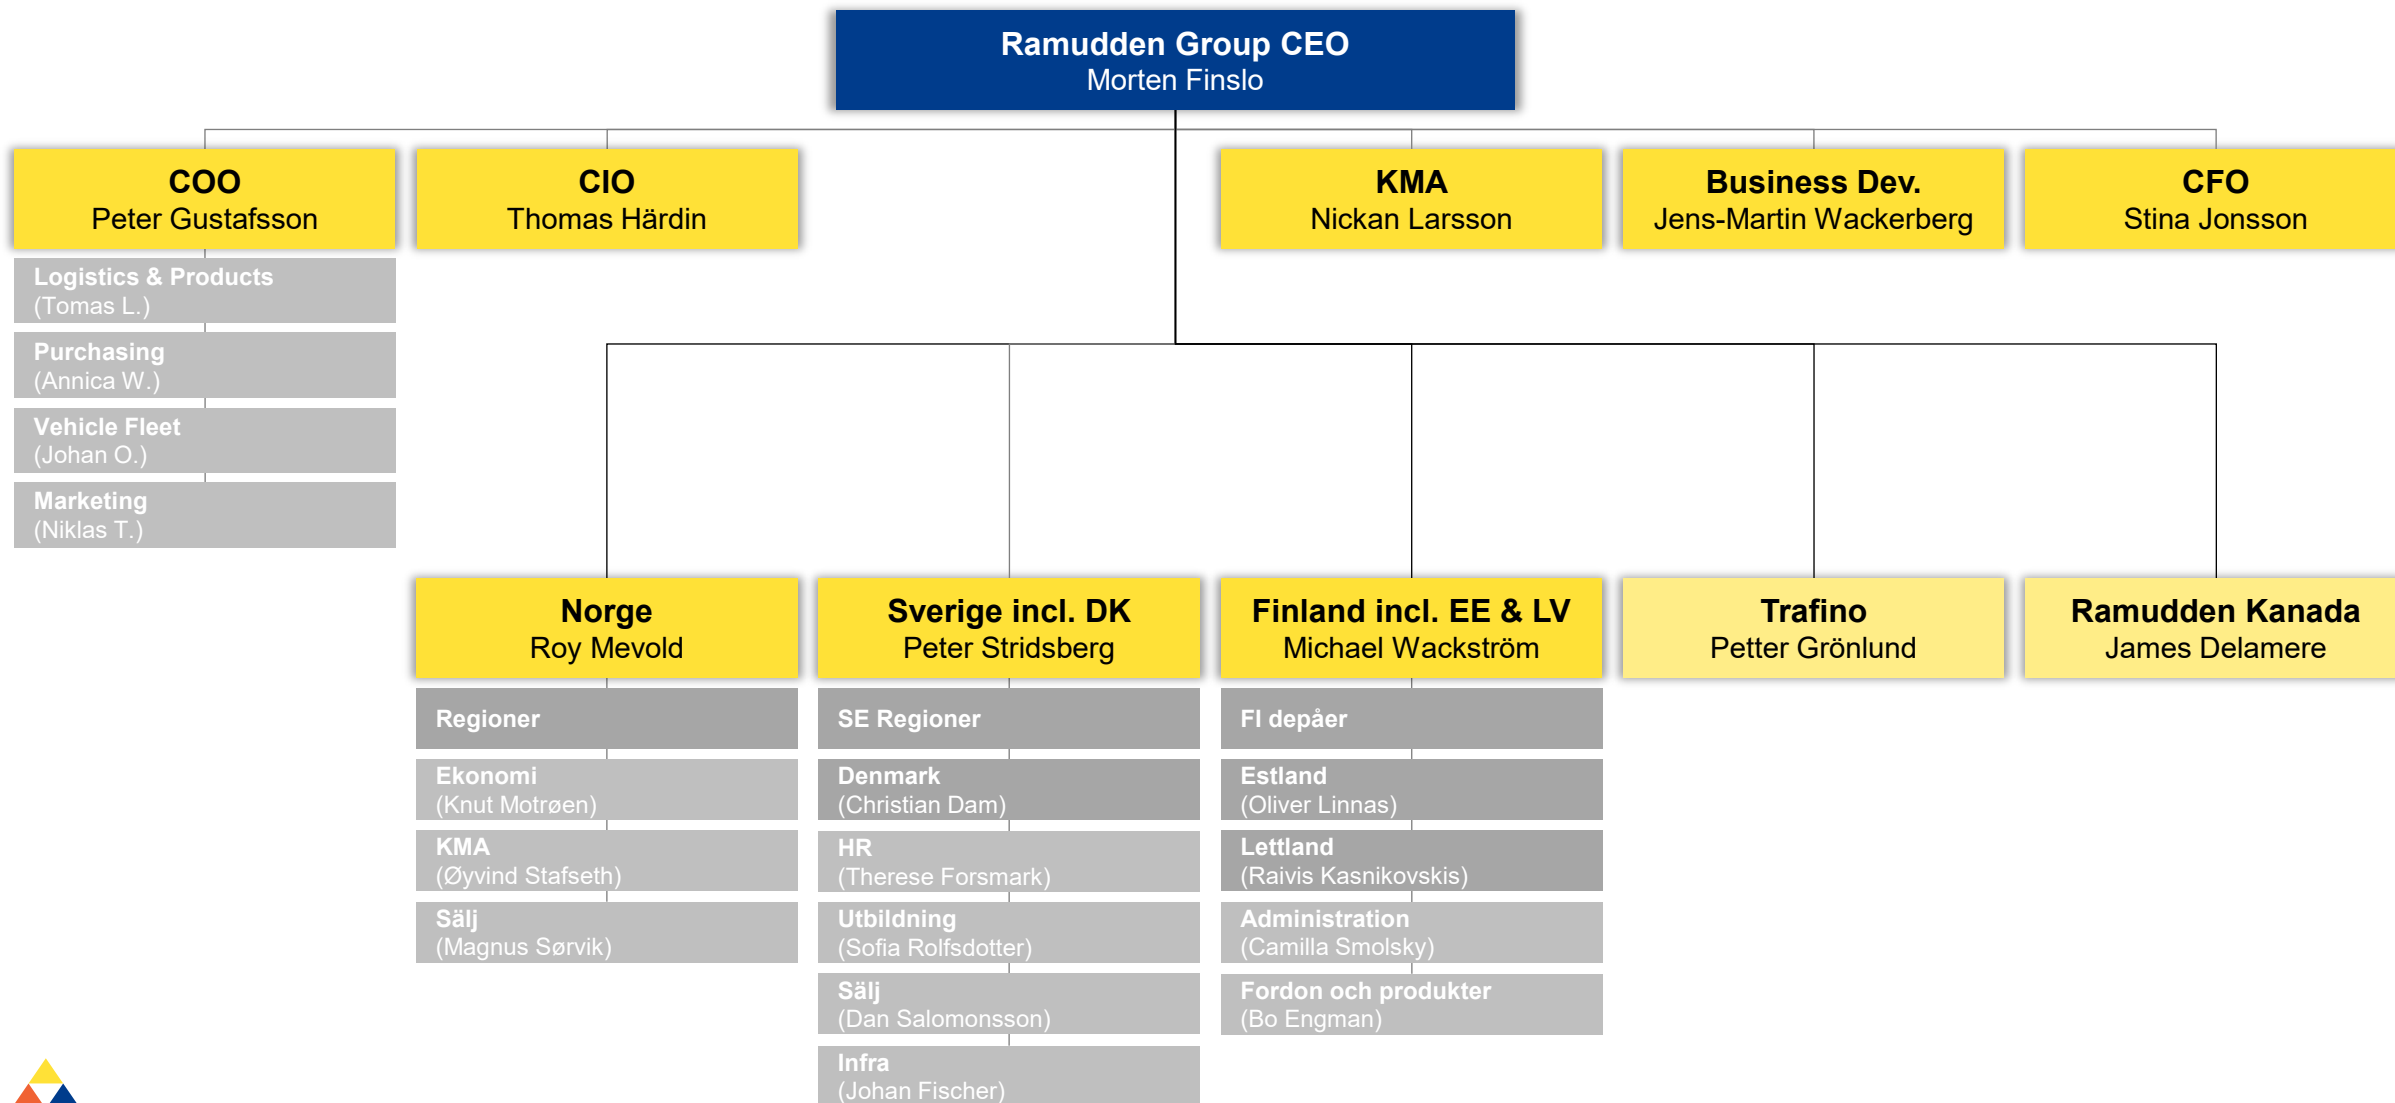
Ramudden Group CEO
Morten Finslo

COO
Peter Gustafsson

Logistics & Products
(Tomas L.)

Purchasing
(Annica W.)

Vehicle Fleet
(Johan O.)

Marketing
(Niklas T.)

CIO
Thomas Härdin

KMA
Nickan Larsson

Business Dev.
Jens-Martin Wackerberg

CFO
Stina Jonsson

Norge
Roy Mevold

Regioner

Ekonomi
(Knut Motrøen)

KMA
(Øyvind Stafseth)

Sälj
(Magnus Sørvik)

Sverige incl. DK
Peter Stridsberg

SE Regioner

Denmark
(Christian Dam)

HR
(Therese Forsmark)

Utbildning
(Sofia Rolfsdotter)

Sälj
(Dan Salomonsson)

Infra
(Johan Fischer)

Finland incl. EE & LV
Michael Wackström

FI depåer

Estland
(Oliver Linnas)

Lettland
(Raivis Kasnikovskis)

Administration
(Camilla Smolsky)

Fordon och produkter
(Bo Engman)

Trafino
Petter Grönlund

Ramudden Kanada
James Delamere